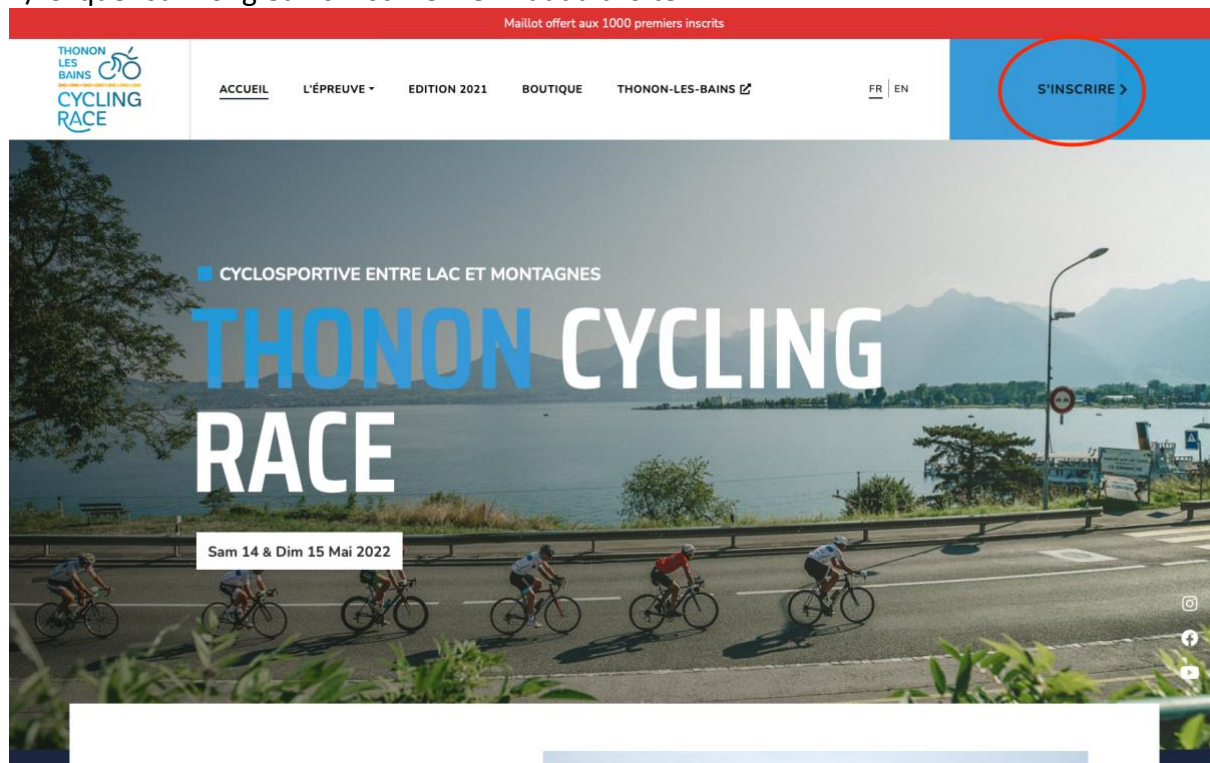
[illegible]

Maillot offert aux 1000 premiers inscrits

THONON LES BAINS CYCLING RACE

ACCUEIL L'ÉPREUVE EDITION 2021 BOUTIQUE THONON-LES-BAINS

FR | EN

S'INSCRIRE >

CYCLOSPORTIVE ENTRE LAC ET MONTAGNES

THONON CYCLING RACE

Sam 14 & Dim 15 Mai 2022